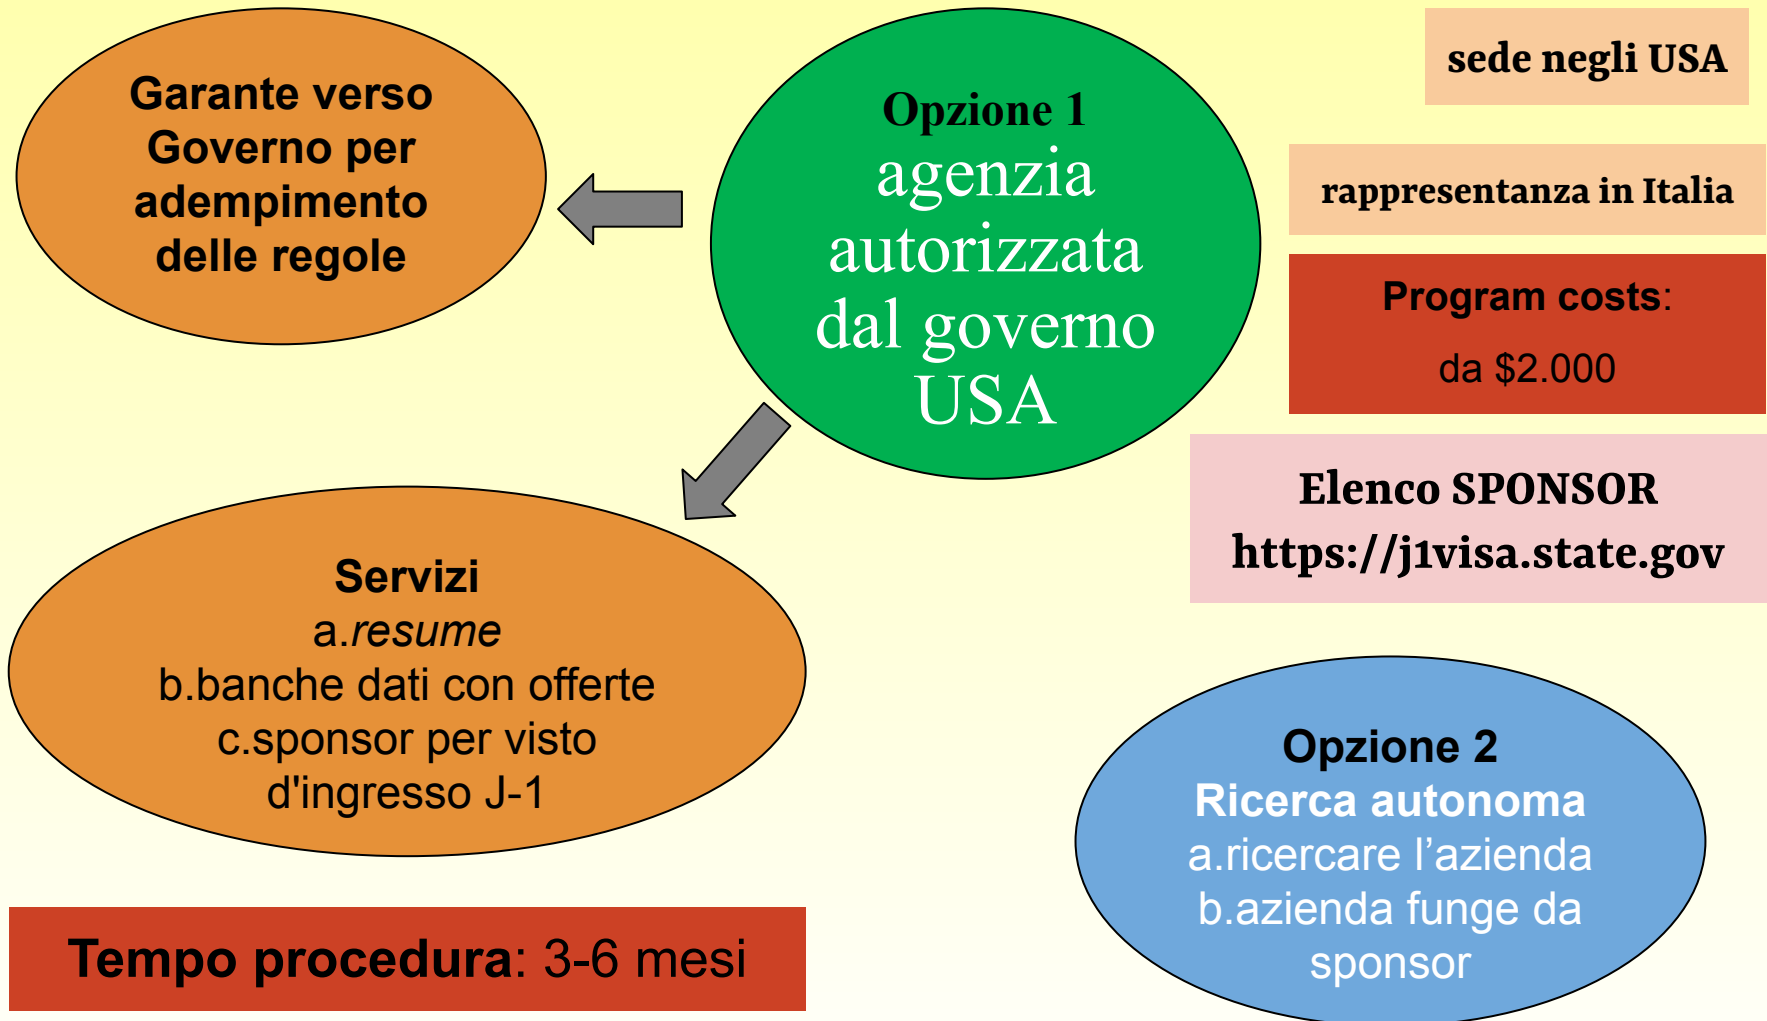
Garante verso Governo per adempimento delle regole

Opzione 1
agenzia autorizzata dal governo USA

sede negli USA

rappresentanza in Italia

Program costs:
da $2.000

Elenco SPONSOR
https://j1visa.state.gov

Servizi
a.resume
b.banche dati con offerte
c.sponsor per visto d'ingresso J-1

Opzione 2
Ricerca autonoma
a.ricercare l'azienda
b.azienda funge da sponsor

Tempo procedura: 3-6 mesi